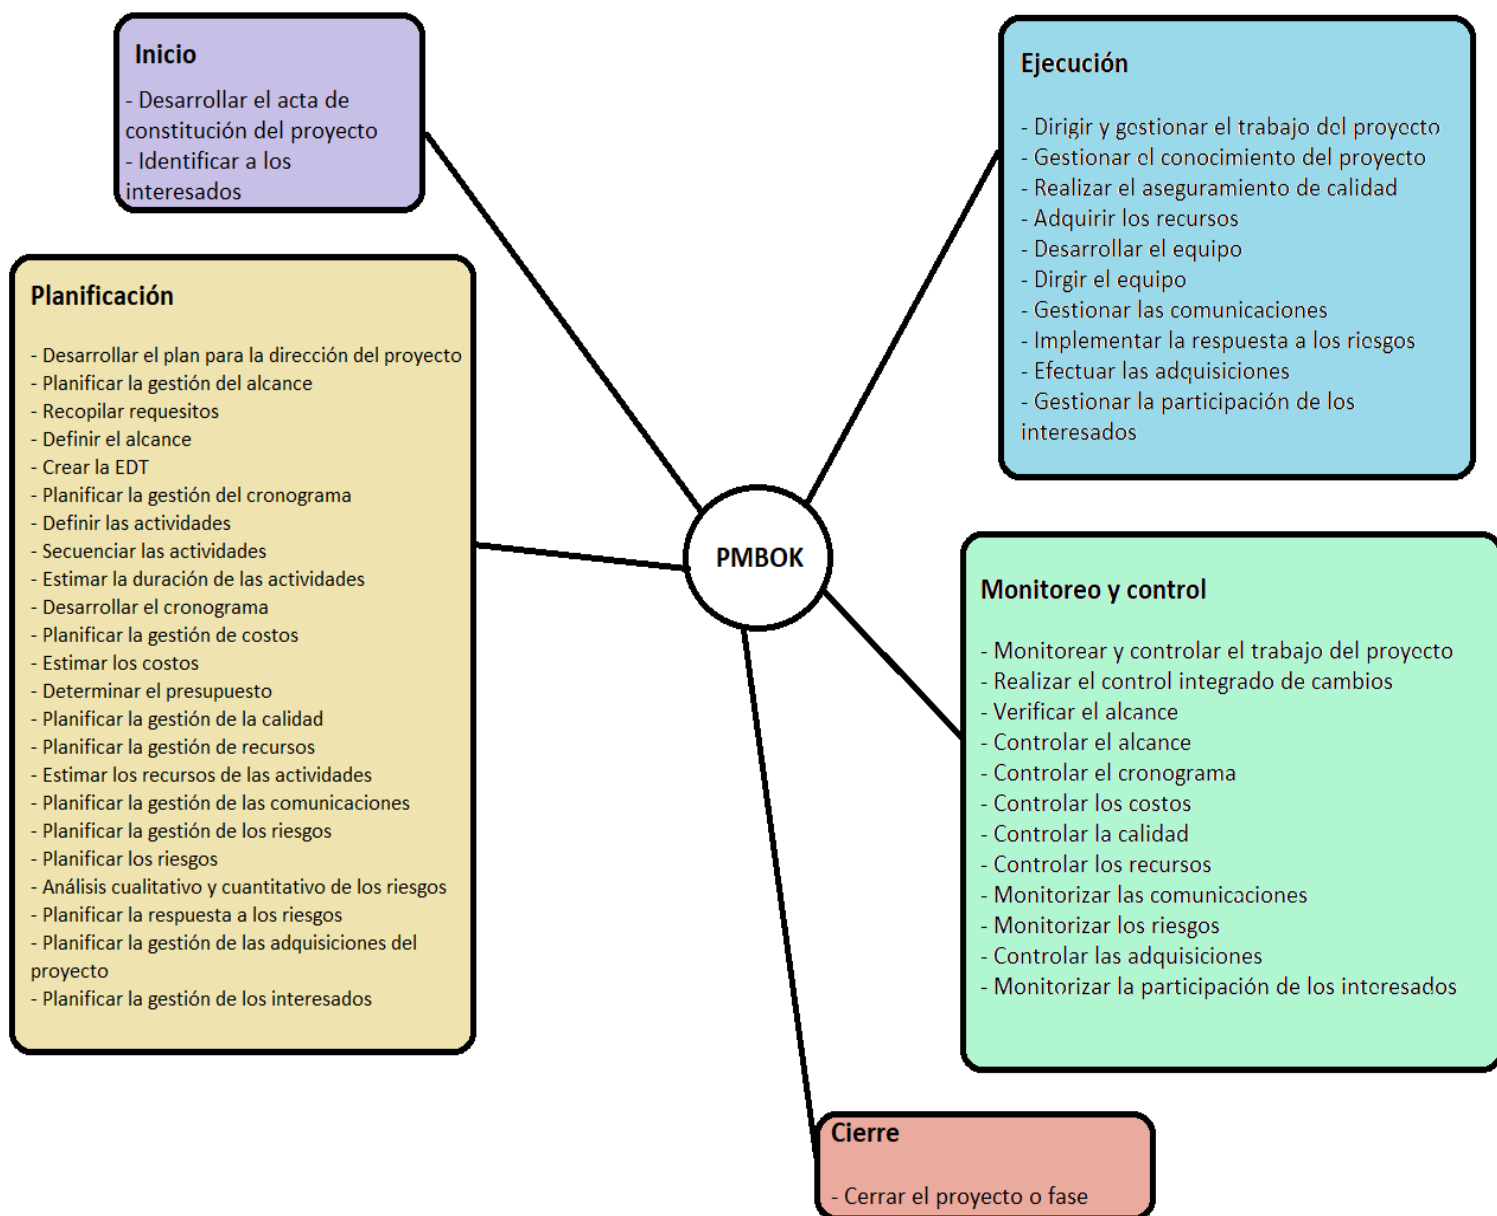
Inicio

- Desarrollar el acta de constitución del proyecto
- Identificar a los interesados

Ejecución

- Dirigir y gestionar el trabajo del proyecto
- Gestionar el conocimiento del proyecto
- Realizar el aseguramiento de calidad
- Adquirir los recursos
- Desarrollar el equipo
- Dirgir el equipo
- Gestionar las comunicaciones
- Implementar la respuesta a los riesgos
- Efectuar las adquisiciones
- Gestionar la participación de los interesados

Planificación

- Desarrollar el plan para la dirección del proyecto
- Planificar la gestión del alcance
- Recopilar requesitos
- Definir el alcance
- Crear la EDT
- Planificar la gestión del cronograma
- Definir las actividades
- Secuenciar las actividades
- Estimar la duración de las actividades
- Desarrollar el cronograma
- Planificar la gestión de costos
- Estimar los costos
- Determinar el presupuesto
- Planificar la gestión de la calidad
- Planificar la gestión de recursos
- Estimar los recursos de las actividades
- Planificar la gestión de las comunicaciones
- Planificar la gestión de los riesgos
- Planificar los riesgos
- Análisis cualitativo y cuantitativo de los riesgos
- Planificar la respuesta a los riesgos
- Planificar la gestión de las adquisiciones del proyecto
- Planificar la gestión de los interesados

PMBOK

Monitoreo y control

- Monitorear y controlar el trabajo del proyecto
- Realizar el control integrado de cambios
- Verificar el alcance
- Controlar el alcance
- Controlar el cronograma
- Controlar los costos
- Controlar la calidad
- Controlar los recursos
- Monitorizar las comunicaciones
- Monitorizar los riesgos
- Controlar las adquisiciones
- Monitorizar la participación de los interesados

Cierre

- Cerrar el proyecto o fase